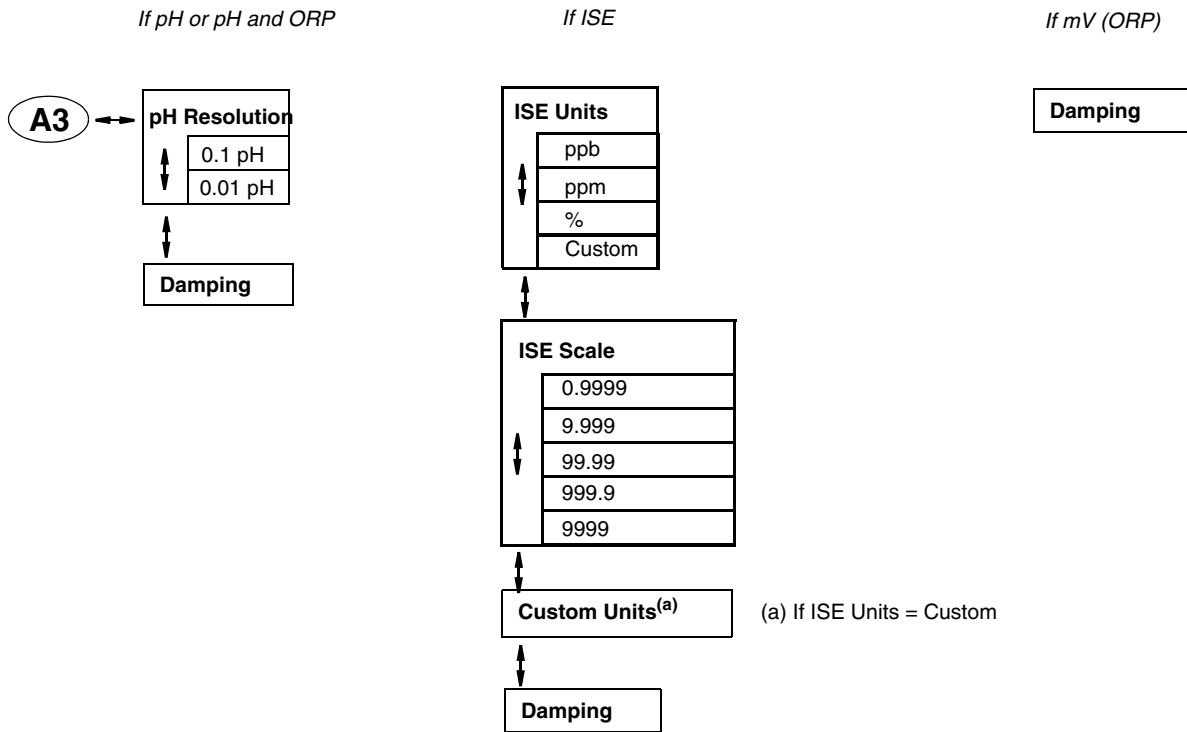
If pH or pH and ORP

A3

pH Resolution

0.1 pH

0.01 pH

Damping

If ISE

ISE Units

ppb

ppm

%

Custom

ISE Scale

0.9999

9.999

99.99

999.9

9999

Custom Units$^{(a)}$

(a) If ISE Units = Custom

Damping

If mV (ORP)

Damping